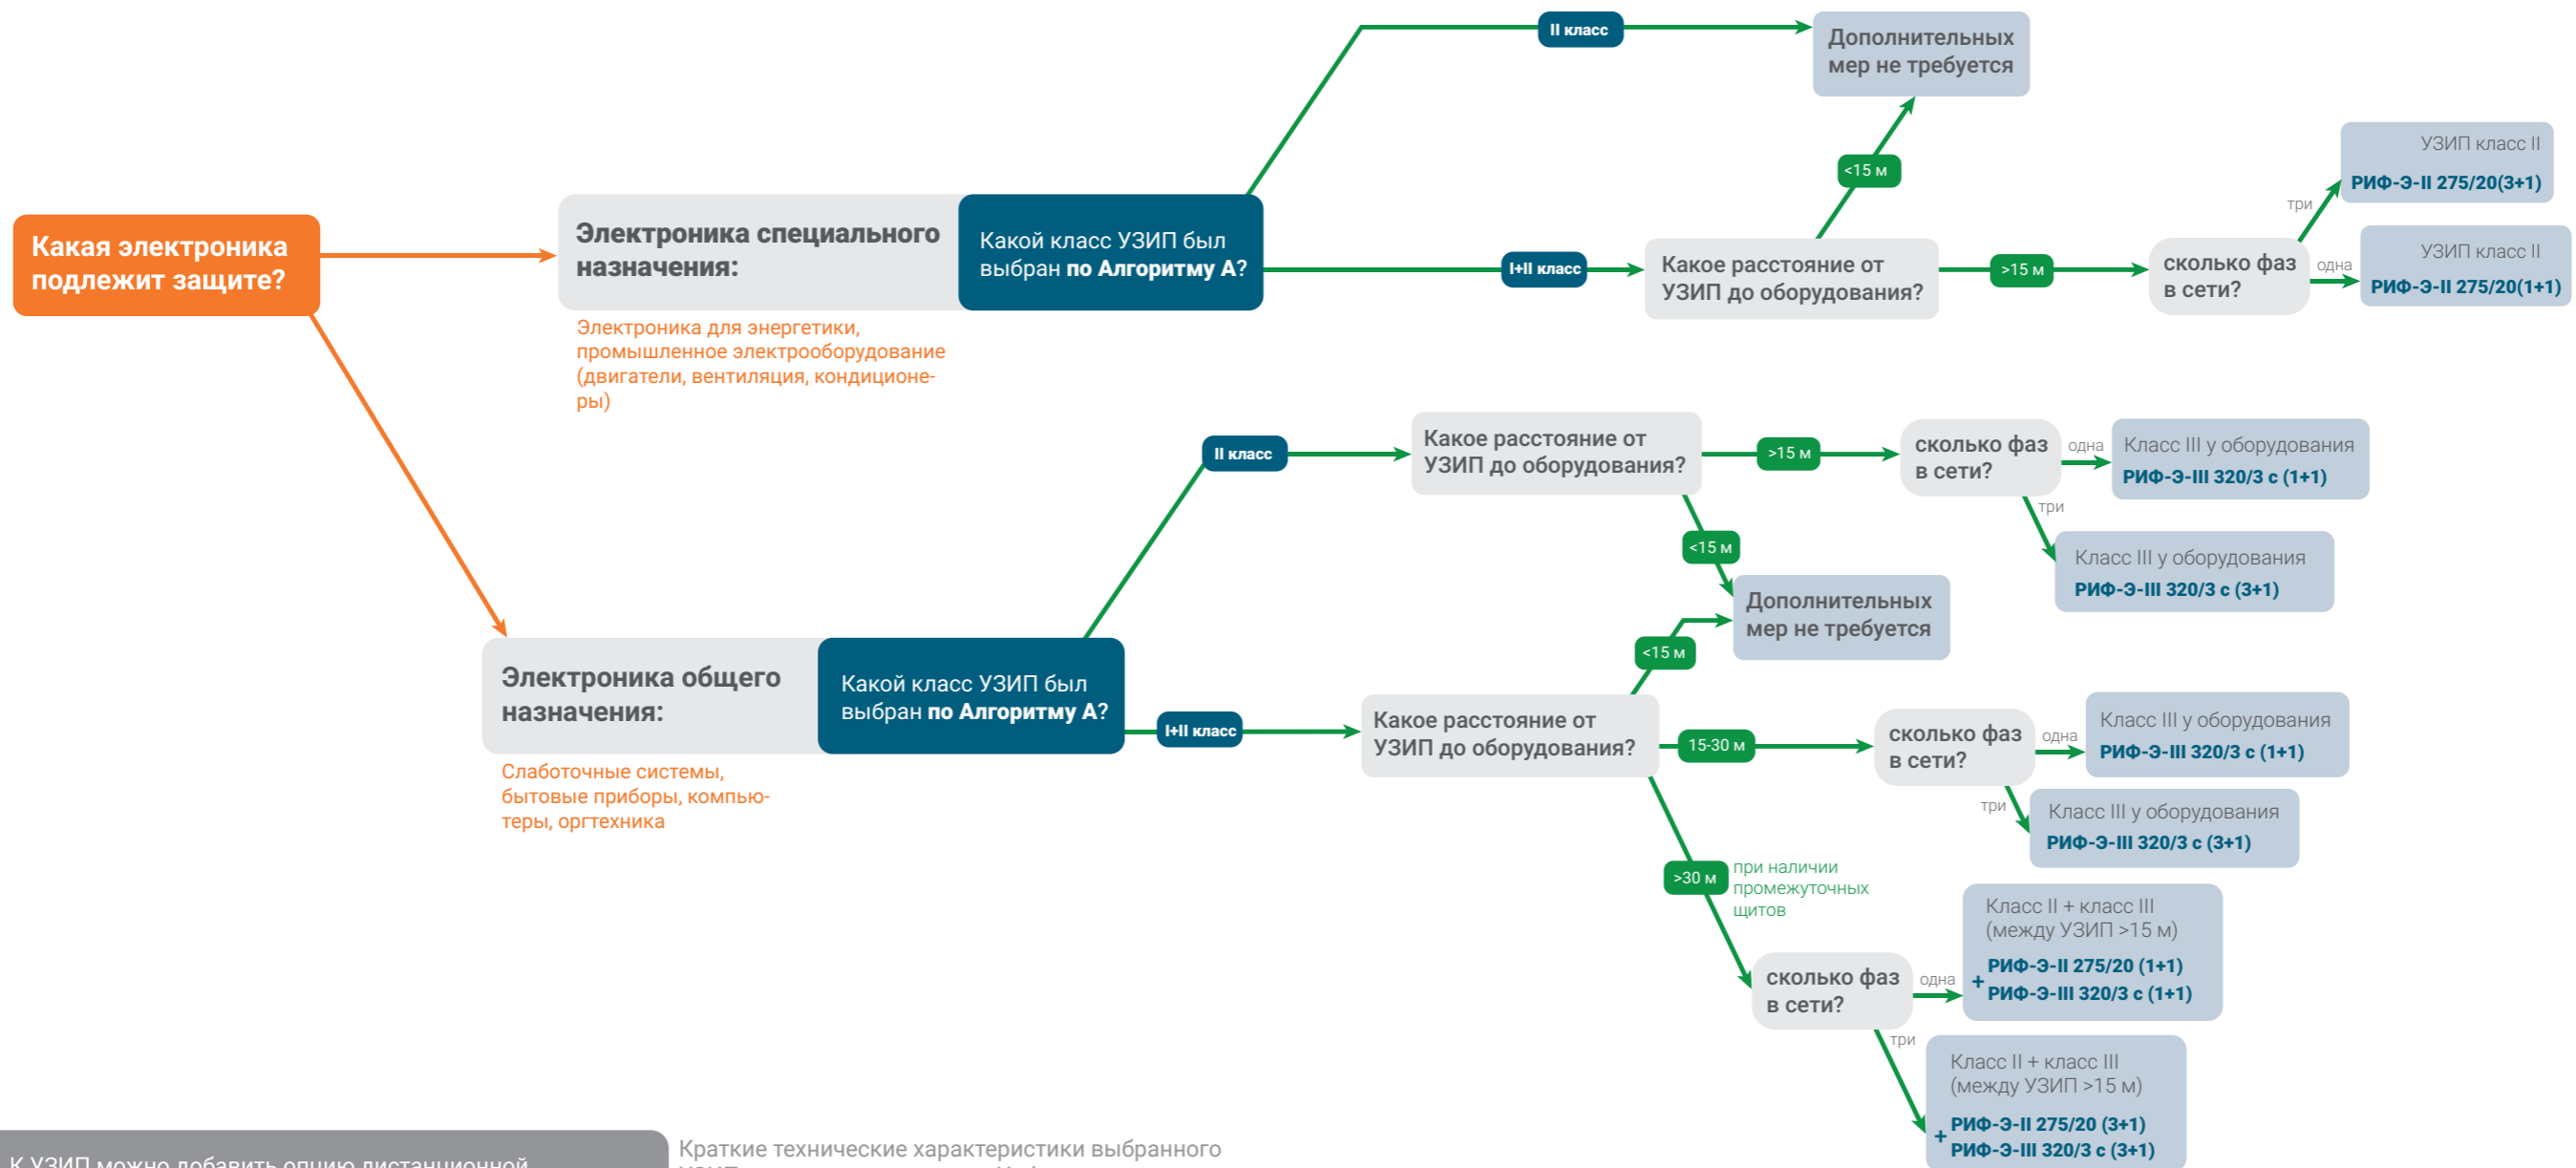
Какая электроника подлежит защите?

Электроника специального назначения:

Какой класс УЗИП был выбран **по Алгоритму А**?

Электроника для энергетики, промышленное электрооборудование (двигатели, вентиляция, кондиционеры)

II класс

Дополнительных мер не требуется

<15 м

I+II класс

Какое расстояние от УЗИП до оборудования?

>15 м

сколько фаз в сети?

три

УЗИП класс II
**РИФ-Э-II 275/20(3+1)**

одна

УЗИП класс II
**РИФ-Э-II 275/20(1+1)**

Электроника общего назначения:

Какой класс УЗИП был выбран **по Алгоритму А**?

Слаботочные системы, бытовые приборы, компьютеры, оргтехника

II класс

Какое расстояние от УЗИП до оборудования?

>15 м

сколько фаз в сети?

одна

Класс III у оборудования
**РИФ-Э-III 320/3 с (1+1)**

три

Класс III у оборудования
**РИФ-Э-III 320/3 с (3+1)**

<15 м

Дополнительных мер не требуется

<15 м

I+II класс

Какое расстояние от УЗИП до оборудования?

15-30 м

сколько фаз в сети?

одна

Класс III у оборудования
**РИФ-Э-III 320/3 с (1+1)**

три

Класс III у оборудования
**РИФ-Э-III 320/3 с (3+1)**

>30 м

при наличии промежуточных щитов

сколько фаз в сети?

одна

Класс II + класс III (между УЗИП >15 м)
**РИФ-Э-II 275/20 (1+1)**
+ **РИФ-Э-III 320/3 с (1+1)**

три

Класс II + класс III (между УЗИП >15 м)
**РИФ-Э-II 275/20 (3+1)**
+ **РИФ-Э-III 320/3 с (3+1)**

К УЗИП можно добавить опцию дистанционной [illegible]

Краткие технические характеристики выбранного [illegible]